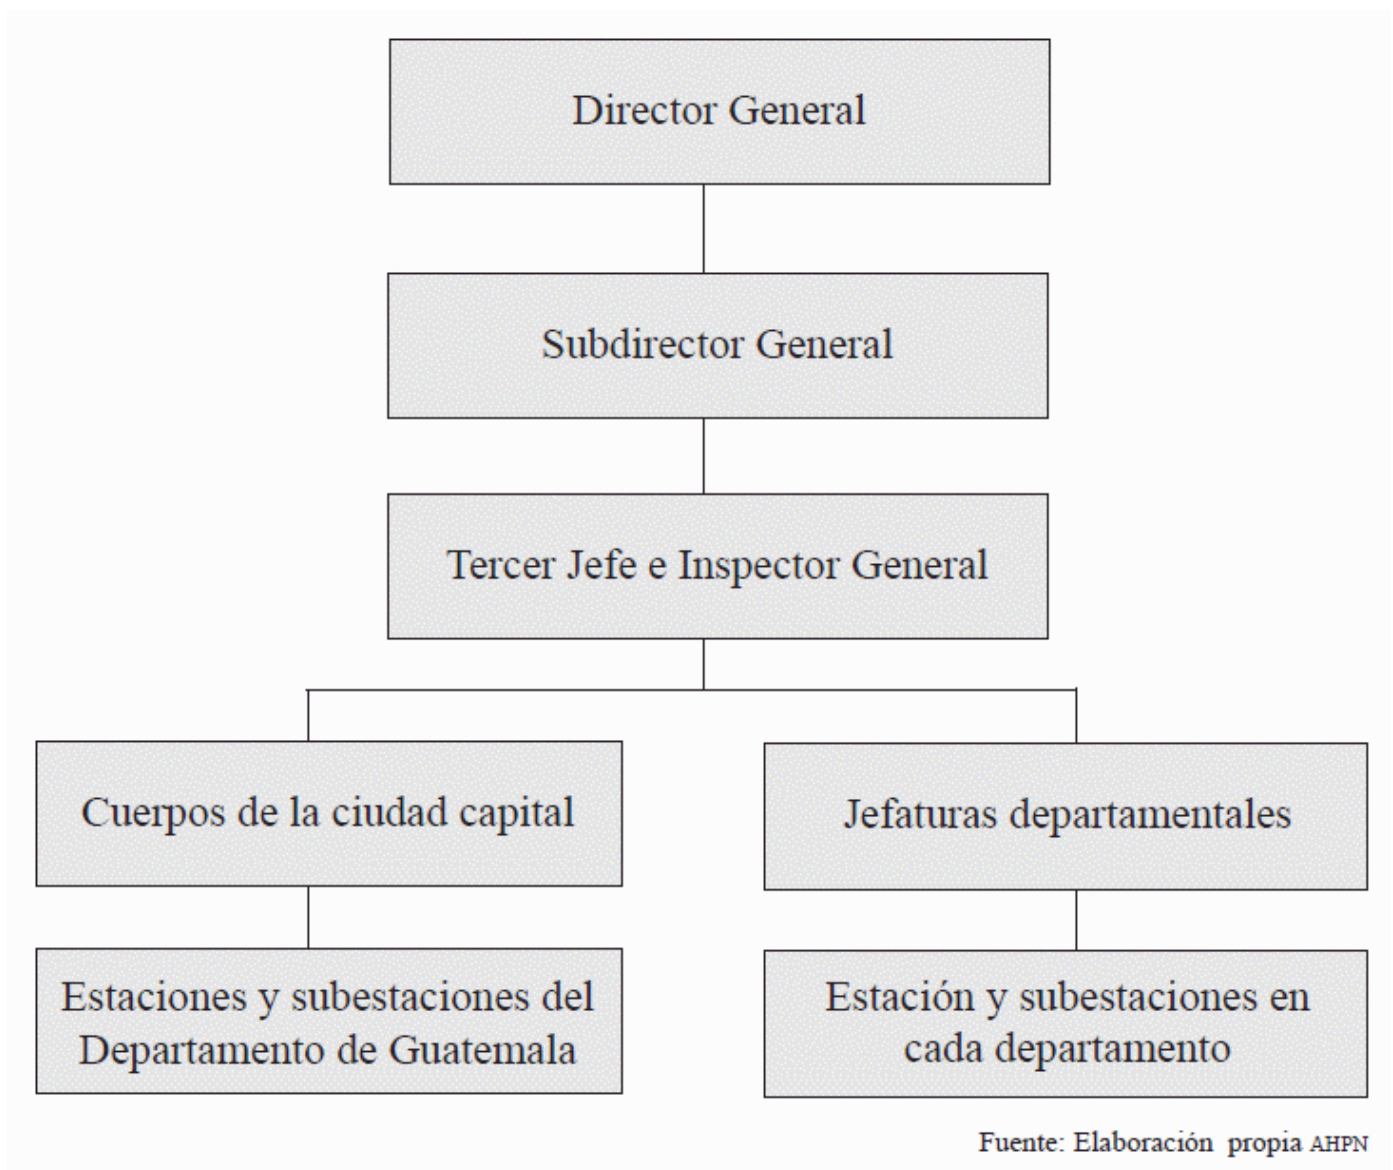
Director General

Subdirector General

Tercer Jefe e Inspector General

Cuerpos de la ciudad capital

Jefaturas departamentales

Estaciones y subestaciones del Departamento de Guatemala

Estación y subestaciones en cada departamento

Fuente: Elaboración propia AHPN